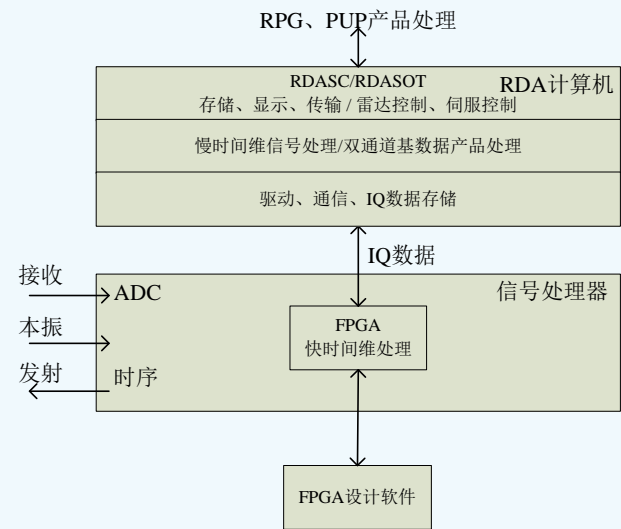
RPG、PUP产品处理

RDASC/RDASOT
存储、显示、传输 / 雷达控制、伺服控制

RDA计算机

慢时间维信号处理/双通道基数据产品处理

驱动、通信、IQ数据存储

IQ数据

接收
ADC

信号处理器

本振

FPGA
快时间维处理

发射
时序

FPGA设计软件